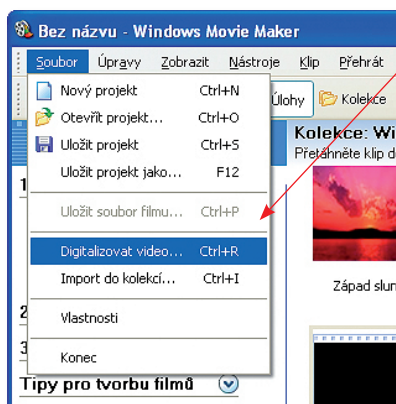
Bez názvu - Windows Movie Maker

Soubor Úpravy Zobrazit Nástroje Klip Přehrát

Nový projekt Ctrl+N
Otevřít projekt... Ctrl+O
Uložit projekt Ctrl+S
Uložit projekt jako... F12
Uložit soubor filmu... Ctrl+P
Digitalizovat video... Ctrl+R
Import do kolekcí... Ctrl+I
Vlastnosti
Konec

Úlohy Kolekce

Kolekce: Wi
Přetáhněte klip d

Západ slun

1
2
3
Tipy pro tvorbu filmů